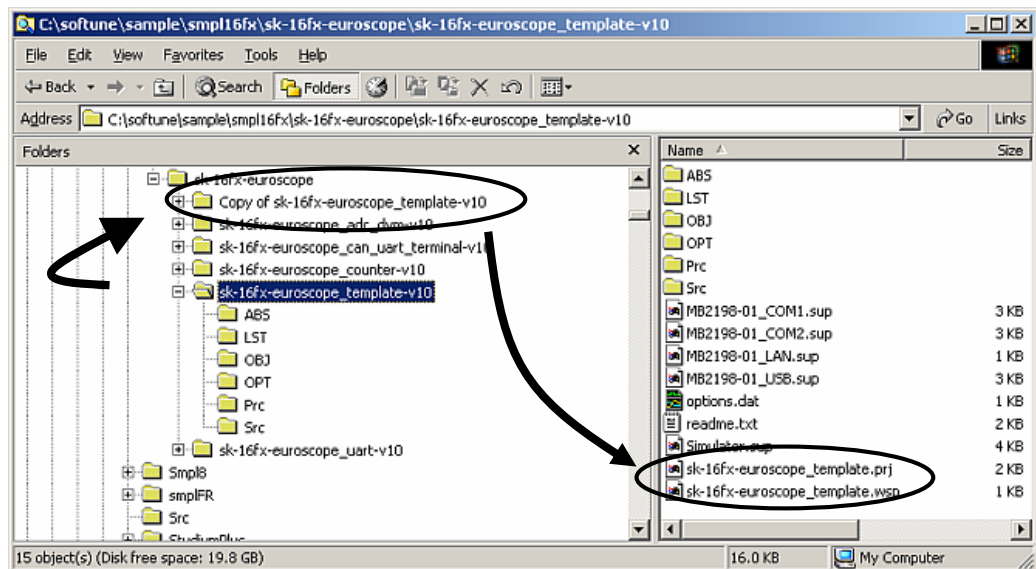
C:\softune\sample\smpl16fx\sk-16fx-euroscope\sk-16fx-euroscope_template-v10

File Edit View Favorites Tools Help

Back Search Folders

Address C:\softune\sample\smpl16fx\sk-16fx-euroscope\sk-16fx-euroscope_template-v10 Go Links

Folders

sk-16fx-euroscope
Copy of sk-16fx-euroscope_template-v10
sk-16fx-euroscope_adc_dvm-v10
sk-16fx-euroscope_can_uart_terminal-v10
sk-16fx-euroscope_counter-v10
sk-16fx-euroscope_template-v10
ABS
LST
OBJ
OPT
Prc
Src
sk-16fx-euroscope_uart-v10
Smpl8
smplFR
Src
StudiumPlus

| Name | Size |
|---|---|
| ABS | |
| LST | |
| OBJ | |
| OPT | |
| Prc | |
| Src | |
| MB2198-01_COM1.sup | 3 KB |
| MB2198-01_COM2.sup | 3 KB |
| MB2198-01_LAN.sup | 1 KB |
| MB2198-01_USB.sup | 3 KB |
| options.dat | 1 KB |
| readme.txt | 2 KB |
| Simulator.sup | 4 KB |
| sk-16fx-euroscope_template.prj | 2 KB |
| sk-16fx-euroscope_template.wsp | 1 KB |

15 object(s) (Disk free space: 19.8 GB) 16.0 KB My Computer